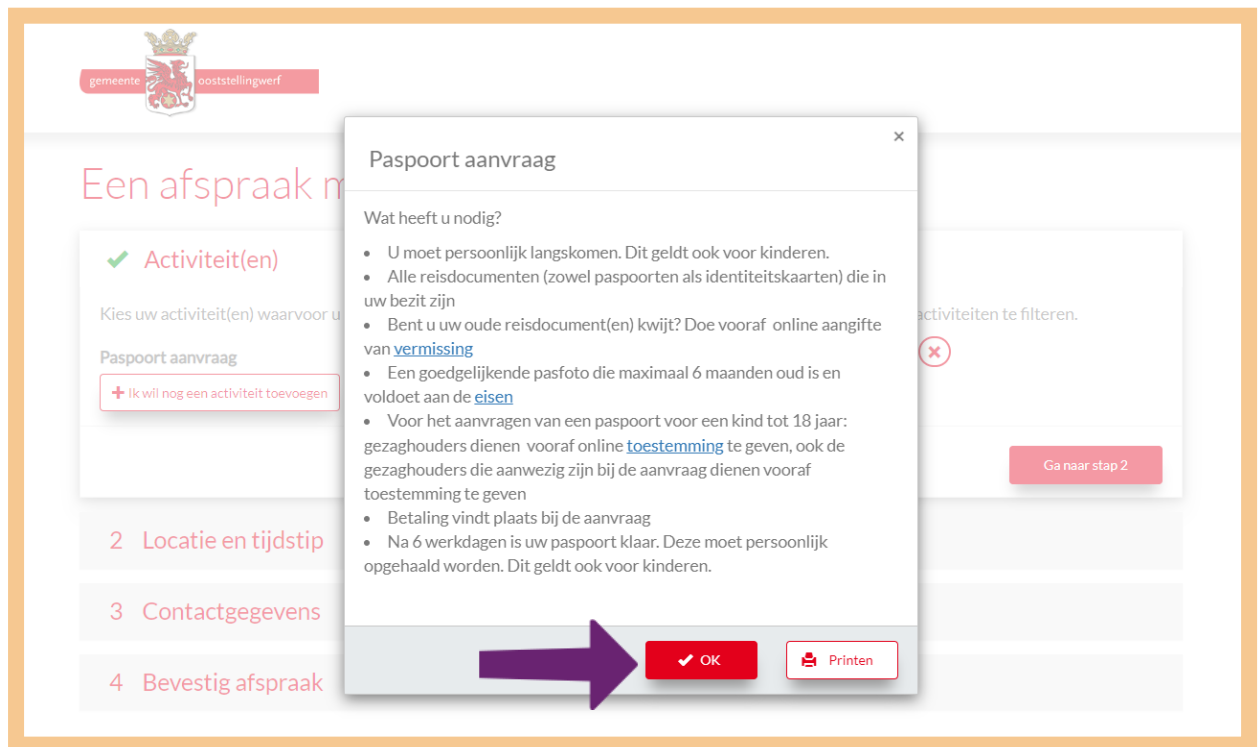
gemeente ooststellingwerf

Een afspraak m

Activiteit(en)

Kies uw activiteit(en) waarvoor u

activiteiten te filteren.

Paspoort aanvraag

+ Ik wil nog een activiteit toevoegen

Ga naar stap 2

2 Locatie en tijdstip

3 Contactgegevens

4 Bevestig afspraak

Paspoort aanvraag

×

Wat heeft u nodig?

- U moet persoonlijk langskomen. Dit geldt ook voor kinderen.
- Alle reisdocumenten (zowel paspoorten als identiteitskaarten) die in uw bezit zijn
- Bent u uw oude reisdocument(en) kwijt? Doe vooraf online aangifte van vermissing
- Een goedgelijkende pasfoto die maximaal 6 maanden oud is en voldoet aan de eisen
- Voor het aanvragen van een paspoort voor een kind tot 18 jaar: gezaghouders dienen vooraf online toestemming te geven, ook de gezaghouders die aanwezig zijn bij de aanvraag dienen vooraf toestemming te geven
- Betaling vindt plaats bij de aanvraag
- Na 6 werkdagen is uw paspoort klaar. Deze moet persoonlijk opgehaald worden. Dit geldt ook voor kinderen.

OK

Printen